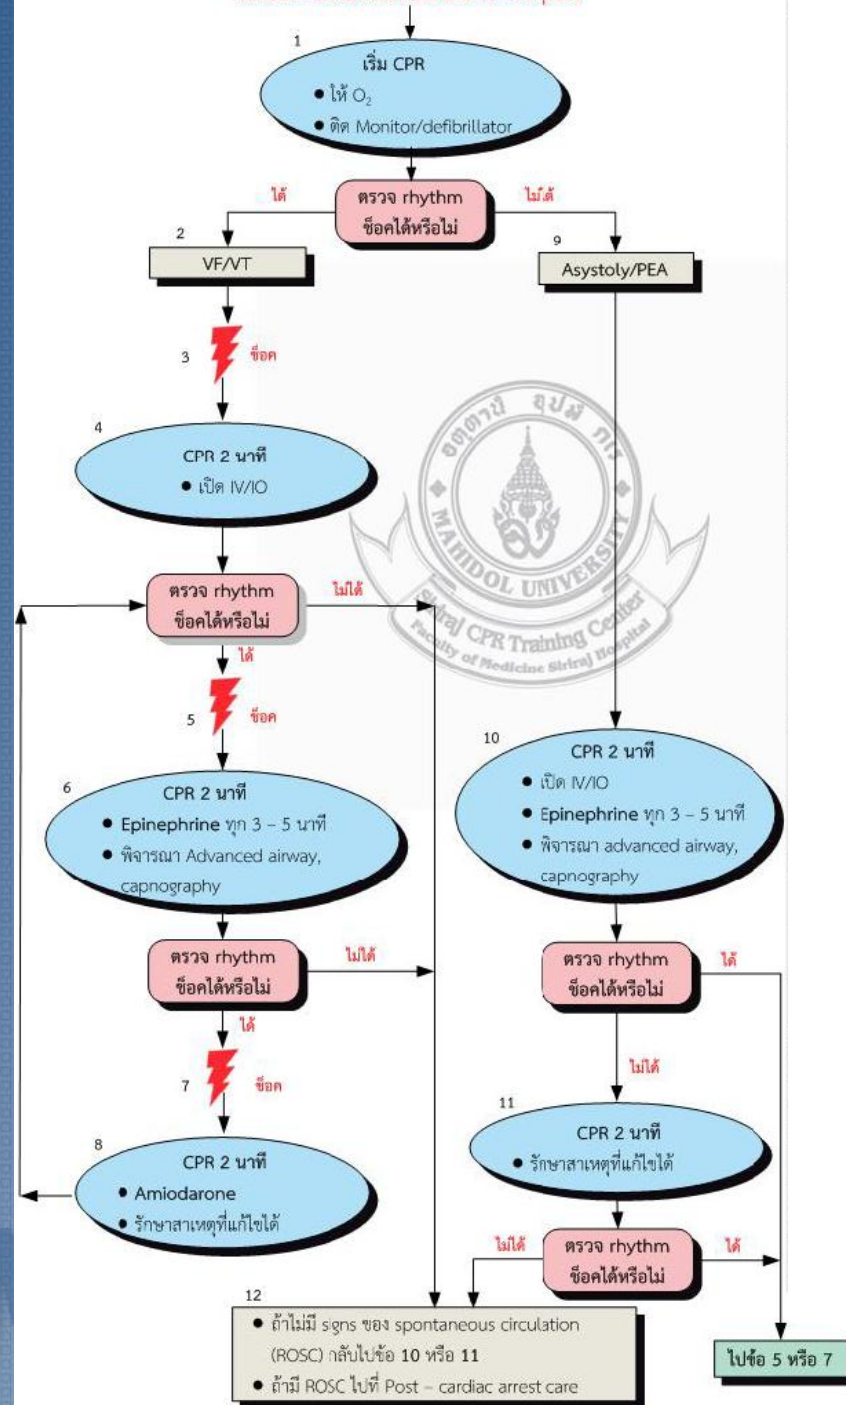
1
เริ่ม CPR
• ให้ $O_2$
• ติด Monitor/defibrillator

ได้
ตรวจ rhythm
ช็อคได้หรือไม่
ไม่ได้

2
VF/VT

9
Asystoly/PEA

3
ช็อค

4
CPR 2 นาที
• เปิด IV/IO

ตรวจ rhythm
ช็อคได้หรือไม่
ไม่ได้
ได้

5
ช็อค

6
CPR 2 นาที
• Epinephrine ทุก 3 – 5 นาที
• พิจารณา Advanced airway, capnography

ตรวจ rhythm
ช็อคได้หรือไม่
ไม่ได้
ได้

7
ช็อค

8
CPR 2 นาที
• Amiodarone
• รักษาสาเหตุที่แก้ไขได้

10
CPR 2 นาที
• เปิด IV/IO
• Epinephrine ทุก 3 – 5 นาที
• พิจารณา advanced airway, capnography

ตรวจ rhythm
ช็อคได้หรือไม่
ได้
ไม่ได้

11
CPR 2 นาที
• รักษาสาเหตุที่แก้ไขได้

ไม่ได้
ตรวจ rhythm
ช็อคได้หรือไม่
ได้

12
• ถ้าไม่มี signs ของ spontaneous circulation (ROSC) กลับไปข้อ 10 หรือ 11
• ถ้ามี ROSC ไปที่ Post – cardiac arrest care

ไปข้อ 5 หรือ 7

อุดมคติ อุปมัง กะ
MAHIDOL UNIVERSITY
Siriraj CPR Training Center
Faculty of Medicine Siriraj Hospital